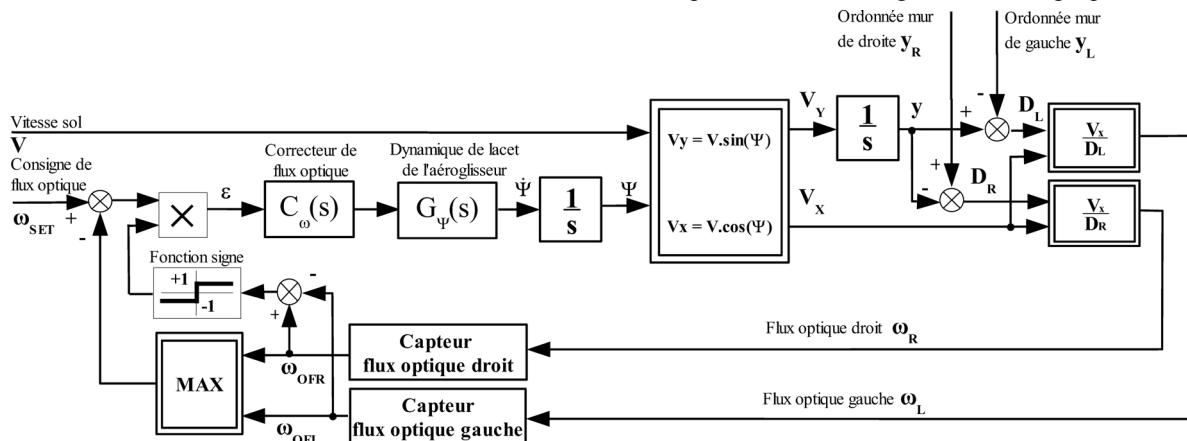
Ordonnée mur de droite $\mathbf{y_R}$

Ordonnée mur de gauche $\mathbf{y_L}$

Vitesse sol
$\mathbf{V}$

Consigne de flux optique
$\boldsymbol{\omega_{SET}}$

+

-

$\times$

$\varepsilon$

Correcteur de flux optique

$C_{\omega}(s)$

Dynamique de lacet de l'aéroglisseur

$G_{\Psi}(s)$

$\dot{\Psi}$

$\frac{1}{s}$

$\Psi$

$\mathbf{Vy = V.sin(\Psi)}$

$\mathbf{Vx = V.cos(\Psi)}$

$\mathbf{V_Y}$

$\mathbf{V_X}$

$\frac{1}{s}$

$\mathbf{y}$

+

-

$\mathbf{D_L}$

+

-

$\mathbf{D_R}$

$\frac{V_x}{D_L}$

$\frac{V_x}{D_R}$

Fonction signe

+1

-1

-

+

MAX

$\boldsymbol{\omega_{OFR}}$

$\boldsymbol{\omega_{OFL}}$

Capteur flux optique droit

Capteur flux optique gauche

Flux optique droit $\boldsymbol{\omega_R}$

Flux optique gauche $\boldsymbol{\omega_L}$